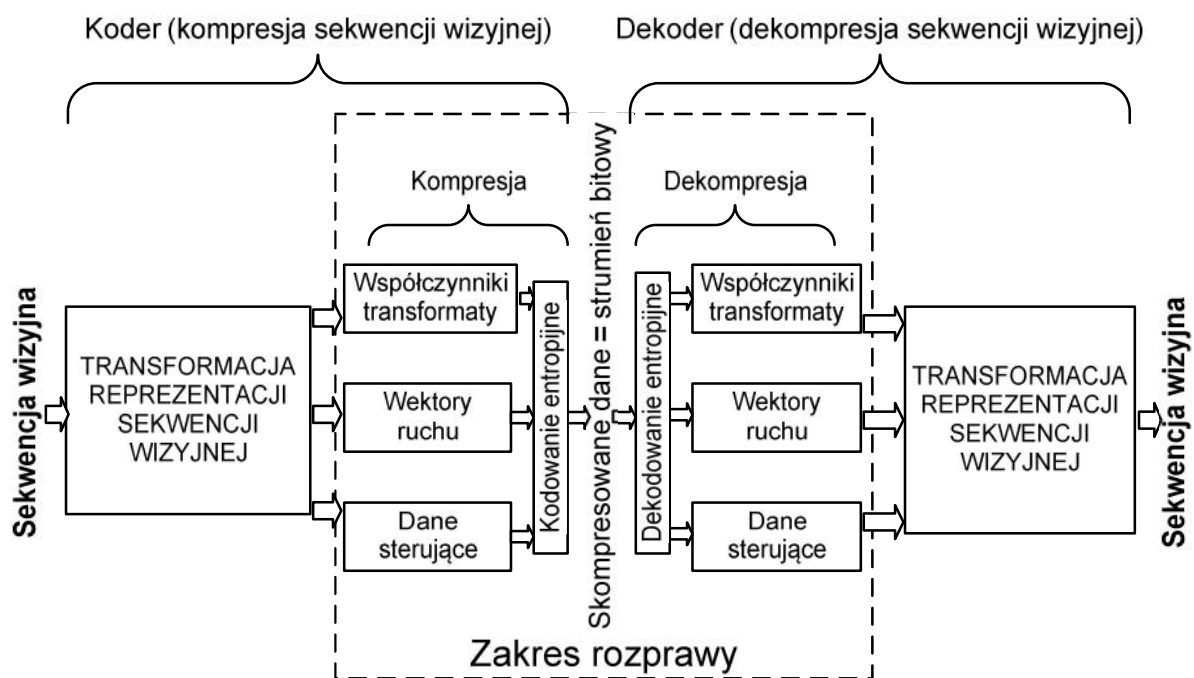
Koder (kompresja sekwencji wizyjnej)

Dekoder (dekompresja sekwencji wizyjnej)

Kompresja

Dekompresja

Sekwencja wizyjna

TRANSFORMACJA REPREZENTACJI SEKWENCJI WIZYJNEJ

Współczynniki transformaty

Wektory ruchu

Dane sterujące

Kodowanie entropijne

Skompresowane dane = strumień bitowy

Dekodowanie entropijne

Współczynniki transformaty

Wektory ruchu

Dane sterujące

TRANSFORMACJA REPREZENTACJI SEKWENCJI WIZYJNEJ

Sekwencja wizyjna

Zakres rozprawy